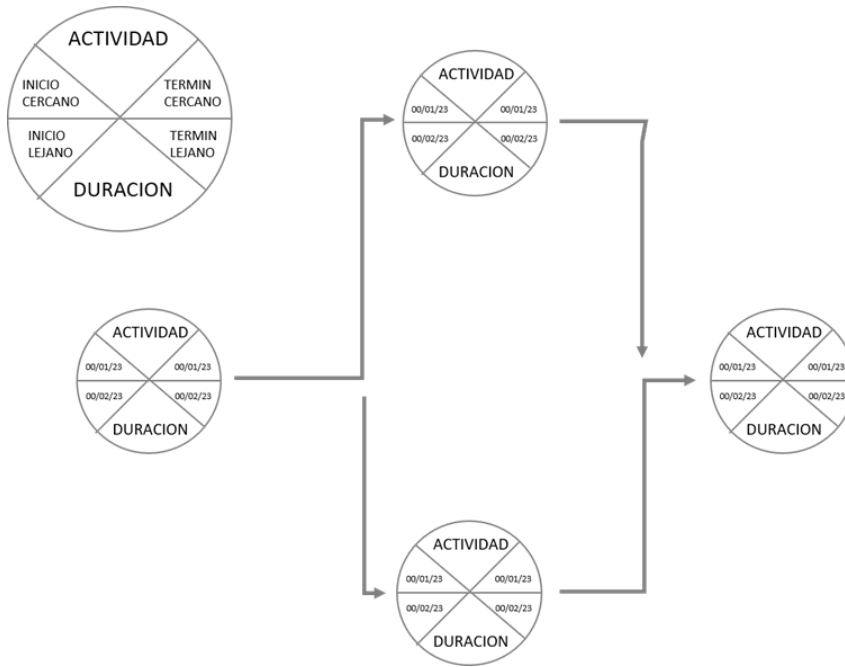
ACTIVIDAD
INICIO CERCANO
TERMIN CERCANO
INICIO LEJANO
TERMIN LEJANO
DURACION

ACTIVIDAD
00/01/23
00/01/23
00/02/23
00/02/23
DURACION

ACTIVIDAD
00/01/23
00/01/23
00/02/23
00/02/23
DURACION

ACTIVIDAD
00/01/23
00/01/23
00/02/23
00/02/23
DURACION

ACTIVIDAD
00/01/23
00/01/23
00/02/23
00/02/23
DURACION